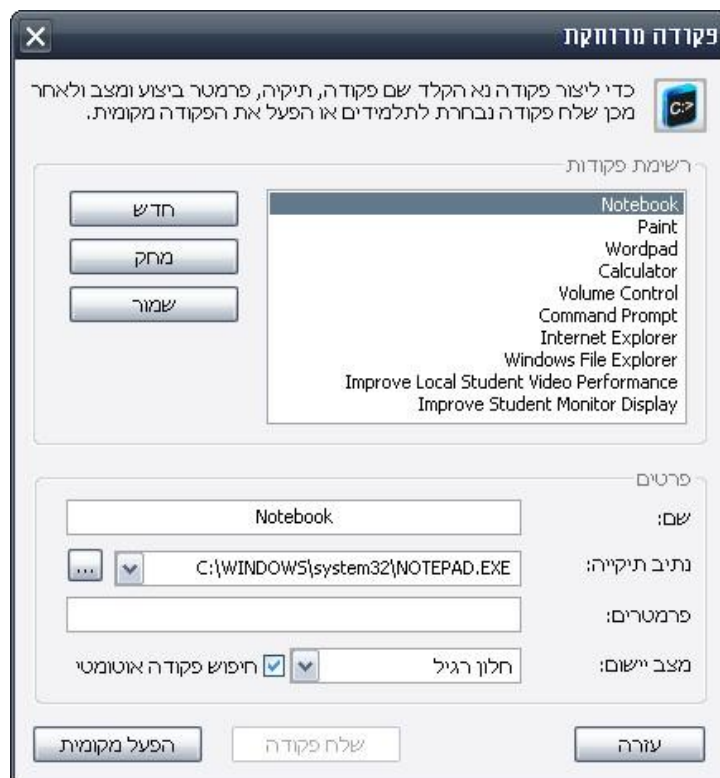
פקודה מרוחקת

כדי ליצור פקודה נא הקלד שם פקודה, תיקיה, פרמטר ביצוע ומצב ולאחר מכן שלח פקודה נבחרת לתלמידים או הפעל את הפקודה מקומית.

רשימת פקודות

Notebook
Paint
Wordpad
Calculator
Volume Control
Command Prompt
Internet Explorer
Windows File Explorer
Improve Local Student Video Performance
Improve Student Monitor Display

חדש
מחק
שמור

פרטים

שם: Notebook

נתיב תיקייה: C:\WINDOWS\system32\NOTEPAD.EXE ...

פרמטרים:

מצב יישום: חלון רגיל
חיפוש פקודה אוטומטי

עזרה
שלח פקודה
הפעל מקומית